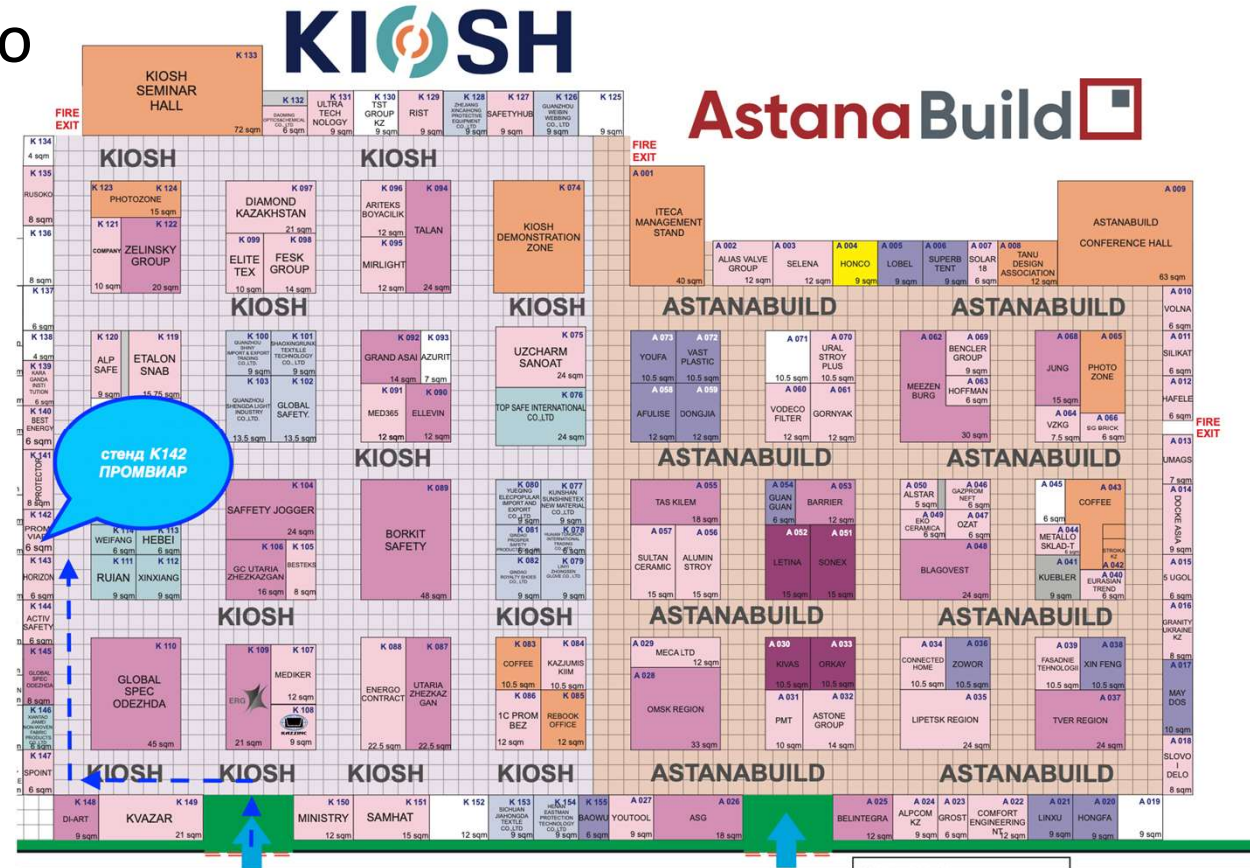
O
KIOSH
AstanaBuild

K 133
KIOSH SEMINAR HALL
72 sqm
FIRE EXIT
K 132 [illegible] 6 sqm
K 131 ULTRA TECH NOLOGY 9 sqm
K 130 TST GROUP KZ 9 sqm
K 129 RIST 9 sqm
K 128 ZHEJIANG XINCAIHONG PROTECTIVE EQUIPMENT CO., LTD 9 sqm
K 127 SAFETYHUB 9 sqm
K 126 GUANGZHOU WEIBIN WEBBING CO., LTD 9 sqm
K 125 9 sqm

K 134 4 sqm
K 135 RUSOKO 8 sqm
K 136 8 sqm
K 137 6 sqm
K 138 4 sqm
K 139 KARAGANDA INSTITUTION 6 sqm
K 140 BEST ENERGY 6 sqm
K 141 PROTECTOR 8 sqm
K 142 PROMVIAR 6 sqm
K 143 HORIZON 6 sqm
K 144 ACTIV SAFETY 6 sqm
K 145 GLOBAL SPEC ODEZHDA 6 sqm
K 146 XIANTAO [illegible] 6 sqm
K 147 SPOINT 6 sqm

KIOSH
KIOSH
K 123 K 124 PHOTOZONE 15 sqm
K 121 COMPANY K 122 ZELINSKY GROUP 10 sqm 20 sqm
K 097 DIAMOND KAZAKHSTAN 21 sqm
K 099 ELITE TEX 10 sqm
K 098 FESK GROUP 11 sqm
K 096 ARITEKS BOYACILIK 12 sqm
K 095 MIRLIGHT 12 sqm
K 094 TALAN 24 sqm
K 074 KIOSH DEMONSTRATION ZONE

KIOSH KIOSH
K 120 ALP SAFE
K 119 ETALON SNAB 15.75 sqm
K 100 GUANGZHOU SHINY IMPORT & EXPORT TRADING CO., LTD 9 sqm
K 101 SHAOXING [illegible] TEXTILE TECHNOLOGY CO., LTD 9 sqm
K 103 QUANZHOU SHENGDA LIGHT INDUSTRY CO., LTD 13.5 sqm
K 102 GLOBAL SAFETY 13.5 sqm
K 092 GRAND ASAI 14 sqm
K 093 AZURIT 7 sqm
K 091 MED365 12 sqm
K 090 ELLEVIN 12 sqm
K 075 UZCHARM SANOAT 24 sqm
K 076 TOP SAFE INTERNATIONAL CO.,LTD 24 sqm

стенд K142 ПРОМВИАР

KIOSH
K 104 SAFFETY JOGGER 24 sqm
K 106 GC UTARIA ZHEZKAZGAN 16 sqm
K 105 BESTEKS 8 sqm
K 089 BORKIT SAFETY 48 sqm
K 080 YUEQING ELECPOPULAR IMPORT AND EXPORT CO., LTD 9 sqm
K 077 KUNSHAN SUNSHINETEX NEW MATERIAL CO., LTD 9 sqm
K 081 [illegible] 9 sqm
K 078 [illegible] 9 sqm
K 082 QINGDAO ROYALTY SHOES CO., LTD 9 sqm
K 079 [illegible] 9 sqm
K 114 WEIFANG 6 sqm
K 113 HEBEI 6 sqm
K 111 RUIAN 9 sqm
K 112 XINXIANG 9 sqm

KIOSH KIOSH KIOSH
K 110 GLOBAL SPEC ODEZHDA 45 sqm
K 109 ERG 21 sqm
K 107 MEDIKER 12 sqm
K 108 14 sqm
K 088 ENERGO CONTRACT 22.5 sqm
K 087 UTARIA ZHEZKAZGAN 22.5 sqm
K 083 COFFEE 10.5 sqm
K 084 KAZZUMIS KIIM 10.5 sqm
K 086 1C PROM BEZ 12 sqm
K 085 REBOOK OFFICE 12 sqm

KIOSH KIOSH KIOSH KIOSH
K 148 DI-ART 9 sqm
K 149 KVAZAR 21 sqm
K 150 MINISTRY 12 sqm
K 151 SAMHAT 15 sqm
K 152 12 sqm
K 153 SICHUAN JIAHONGDA TEXTILE CO., LTD 9 sqm
K 154 HENAN EASTMAN PROTECTION TECHNOLOGY CO., LTD 9 sqm
K 155 BAOWU 6 sqm

FIRE EXIT
A 001 ITECA MANAGEMENT STAND 40 sqm
A 002 ALIAS VALVE GROUP 12 sqm
A 003 SELENA 12 sqm
A 004 HONCO 9 sqm
A 005 LOBEL 9 sqm
A 006 SUPERB TENT 9 sqm
A 007 SOLAR 18 6 sqm
A 008 TANU DESIGN ASSOCIATION 12 sqm
A 009 ASTANABUILD CONFERENCE HALL 63 sqm

ASTANABUILD ASTANABUILD
A 073 YOUFA 10.5 sqm
A 072 VAST PLASTIC 10.5 sqm
A 058 AFULISE 12 sqm
A 059 DONGJIA 12 sqm
A 071 10.5 sqm
A 070 URAL STROY PLUS 10.5 sqm
A 060 VODECO FILTER 12 sqm
A 061 GORNYAK 12 sqm
A 062 MEEZEN BURG 30 sqm
A 069 BENCLER GROUP 9 sqm
A 063 HOFFMAN 6 sqm
A 068 JUNG 15 sqm
A 065 PHOTO ZONE
A 064 VZKG 7.5 sqm
A 066 EG BRICK 6 sqm
A 010 VOLNA 6 sqm
A 011 SILIKAT 6 sqm
A 012 HAFELE 6 sqm
FIRE EXIT
A 013 UMAGS 7 sqm
A 014 DOORE ASIA 9 sqm
A 015 5 UGOL 6 sqm
A 016 GRANITY UKRAINE KZ 8 sqm
A 017 MAY DOS 10 sqm
A 018 SLOVO I DELO 8 sqm

ASTANABUILD ASTANABUILD
A 055 TAS KILEM 18 sqm
A 057 SULTAN CERAMIC 15 sqm
A 056 ALUMIN STROY 15 sqm
A 054 GUAN GUAN 6 sqm
A 053 BARRIER 12 sqm
A 052 LETINA 15 sqm
A 051 SONEX 15 sqm
A 050 ALSTAR 5 sqm
A 049 EKO CERAMICA 6 sqm
A 046 GAZPROM NEFT 6 sqm
A 047 OZAT 6 sqm
A 048 BLAGOVEST 24 sqm
A 045 6 sqm
A 043 COFFEE
A 044 METALLO SKLAD-T 6 sqm
A 041 KUEBLER 9 sqm
A 042 STROKA KZ
A 040 EURASIAN TREND 6 sqm

ASTANABUILD ASTANABUILD
A 029 MECA LTD 12 sqm
A 028 OMSK REGION 33 sqm
A 030 KIVAS 10.5 sqm
A 033 ORKAY 10.5 sqm
A 031 PMT 10 sqm
A 032 ASTONE GROUP 14 sqm
A 034 CONNECTED HOME 10.5 sqm
A 036 ZOWOR 10.5 sqm
A 035 LIPETSK REGION 24 sqm
A 039 FASADNIE TEHNOLOGII 10.5 sqm
A 038 XIN FENG 10.5 sqm
A 037 TVER REGION 24 sqm

ASTANABUILD ASTANABUILD
A 027 YOUTOOL 9 sqm
A 026 ASG 18 sqm
A 025 BELINTEGRA 12 sqm
A 024 ALPCOM KZ 9 sqm
A 023 GROST 6 sqm
A 022 COMFORT ENGINEERING NT 12 sqm
A 021 LINXU 9 sqm
A 020 HONGFA 9 sqm
A 019 9 sqm